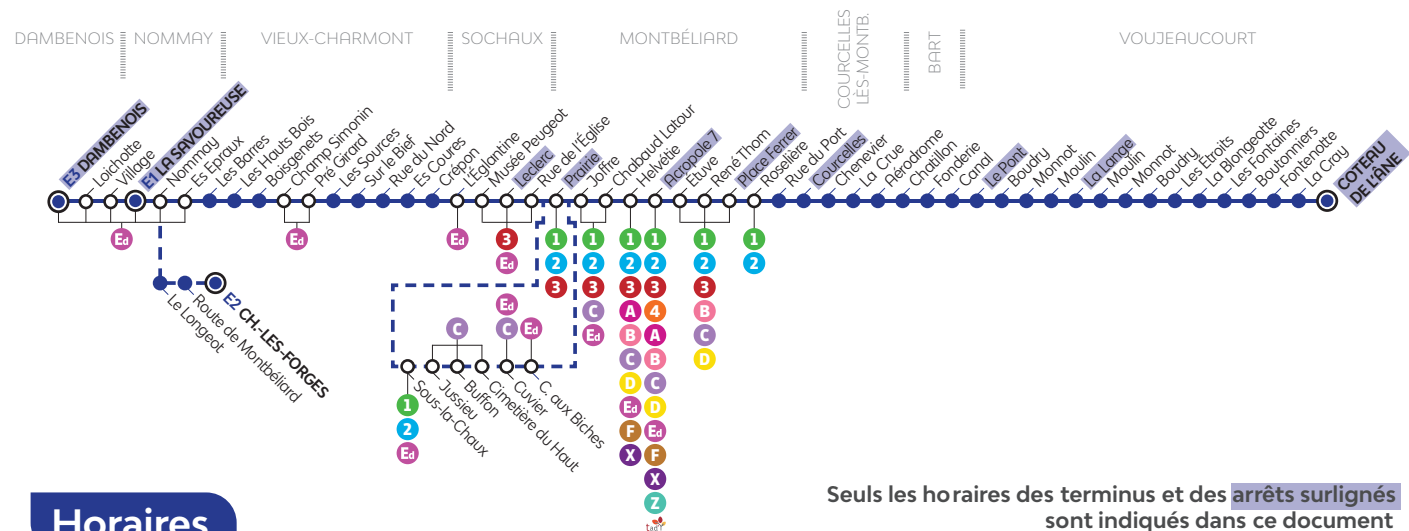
DAMBENOIS NOMMAY VIEUX-CHARMONT SOCHAUX MONTBÉLIARD COURCELLES LÈS-MONTB. BART VOUJEAUCOURT

E3 DAMBENOIS
Loichotte
Village
E1 LA SAVOUREUSE
Nommay
Es Epraux
Les Barres
Les Hauts Bois
Boisgenets
Champ Simonin
Pré Girard
Les Sources
Sur le Bief
Rue du Nord
Es Coures
Crépon
L'Églantine
Musée Peugeot
Leclerc
Rue de l'Église
Prairie
Joffre
Chabaud Latour
Helvétie
Acropole 7
Étuve
René Thom
Place Ferrer
Roselière
Rue du Port
Courcelles
Chenevier
La Crue
Aérodrome
Chatillon
Fonderie
Canal
Le Pont
Boudry
Monnot
Moulin
La Lange
Moulin
Monnot
Boudry
Les Étroits
La Blongeotte
Les Fontaines
Boutonniers
Fontenotte
La Cray
COTEAU DE L'ÂNE

Ed Ed Ed 3 Ed 1 2 3 1 2 3 C Ed 1 2 3 A B C D Ed F X 1 2 3 4 A B C D Ed F X Z 1 2 3 B C D 1 2

Le Longeot
Route de Montbéliard
E2 CH.-LES-FORGES

C Ed C Ed
Sous-la-Chaux
Jussieu
Buffon
Cimetière du Haut
Cuvier
C. aux Biches
1 2 Ed

Horaires

Seuls les horaires des terminus et des arrêts surlignés sont indiqués dans ce document